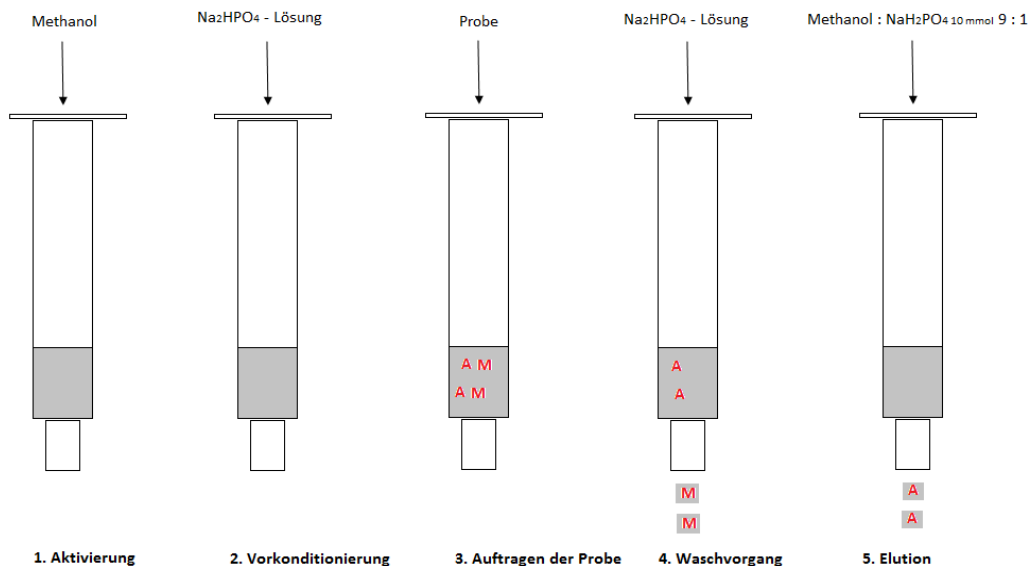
Methanol

$Na_2HPO_4$ - Lösung

Probe

$Na_2HPO_4$ - Lösung

Methanol : $NaH_2PO_4$ 10 mmol 9 : 1

A M
A M

A
A

M
M

A
A

1. Aktivierung

2. Vorkonditionierung

3. Auftragen der Probe

4. Waschvorgang

5. Elution